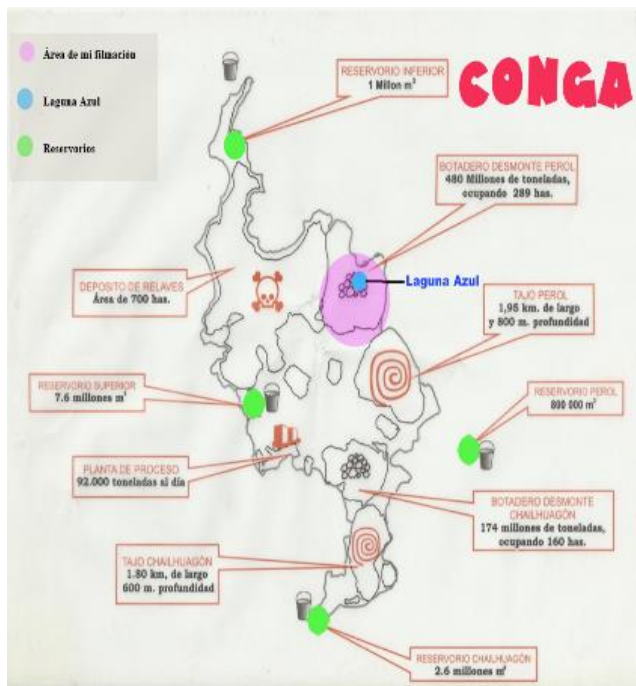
Área de mi filmación

Laguna Azul

Reservorios

CONGA

RESERVORIO INFERIOR
1 Millon m$^3$

BOTADERO DESMONTE PEROL
480 Millones de toneladas, ocupando 289 has.

DEPOSITO DE RELAVES
Área de 700 has.

Laguna Azul

TAJO PEROL
1,95 km. de largo y 800 m. profundidad

RESERVORIO SUPERIOR
7.6 millones m$^3$

RESERVORIO PEROL
800 000 m$^3$

PLANTA DE PROCESO
92.000 toneladas al día

BOTADERO DESMONTE CHAILHUAGÓN
174 millones de toneladas, ocupando 160 has.

TAJO CHAILHUAGÓN
1.80 km. de largo
600 m. profundidad

RESERVORIO CHAILHUAGÓN
2.6 millones m$^3$